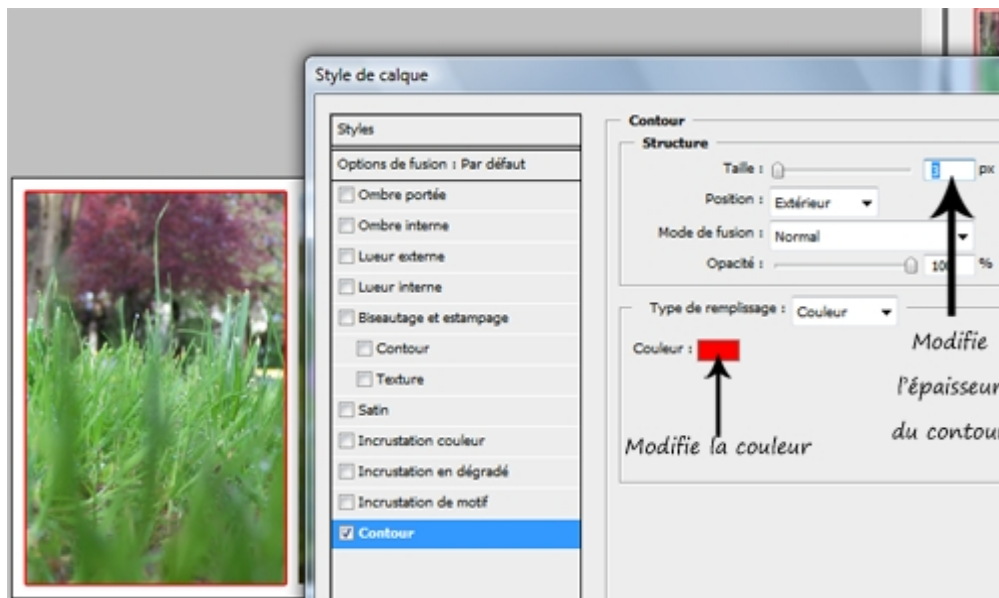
Style de calque

Styles

Options de fusion : Par défaut

Ombre portée

Ombre interne

Lueur externe

Lueur interne

Biseautage et estampage

Contour

Texture

Satin

Incrustation couleur

Incrustation en dégradé

Incrustation de motif

Contour

Contour

Structure

Taille : 3 px

Position : Extérieur

Mode de fusion : Normal

Opacité : 100 %

Type de remplissage : Couleur

Couleur :

Modifie l'épaisseur du contou

Modifie la couleur